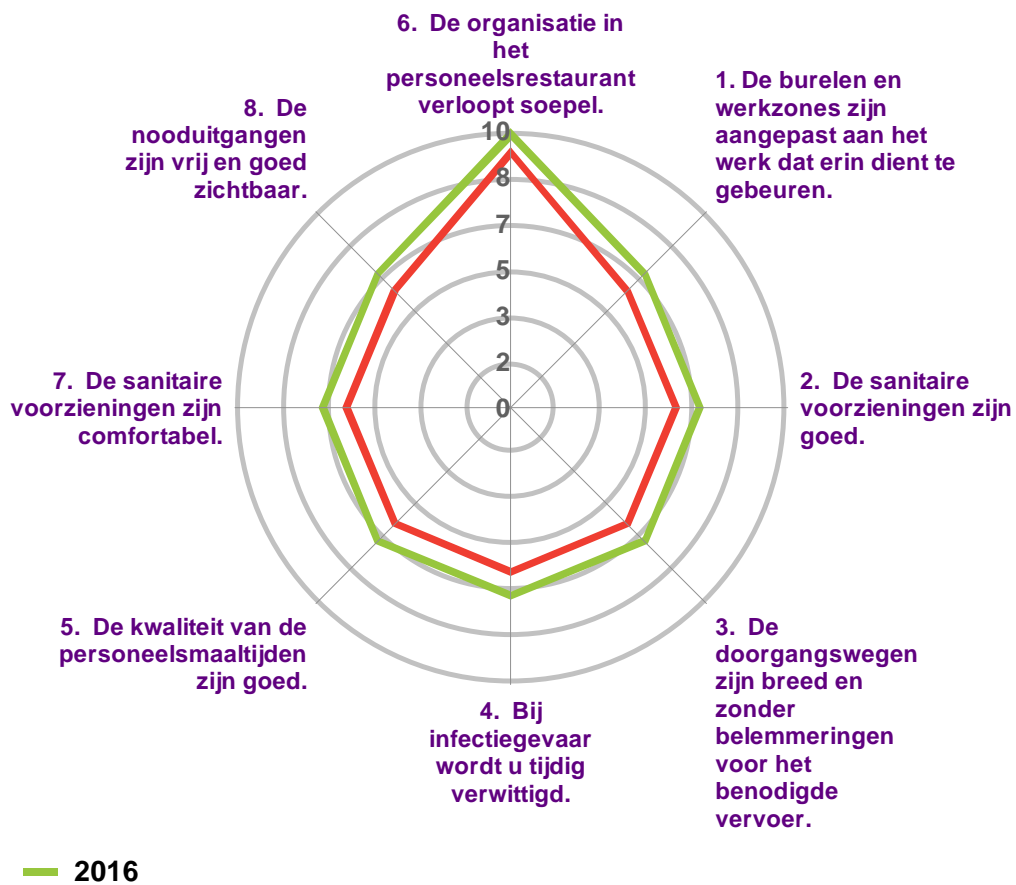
6. De organisatie in het personeelsrestaurant verloopt soepel.

1. De burelen en werkzones zijn aangepast aan het werk dat erin dient te gebeuren.

8. De nooduitgangen zijn vrij en goed zichtbaar.

10
8
7
5
3
2
0

7. De sanitaire voorzieningen zijn comfortabel.

2. De sanitaire voorzieningen zijn goed.

5. De kwaliteit van de personeelsmaaltijden zijn goed.

3. De doorgangswegen zijn breed en zonder belemmeringen voor het benodigde vervoer.

4. Bij infectiegevaar wordt u tijdig verwittigd.

2016